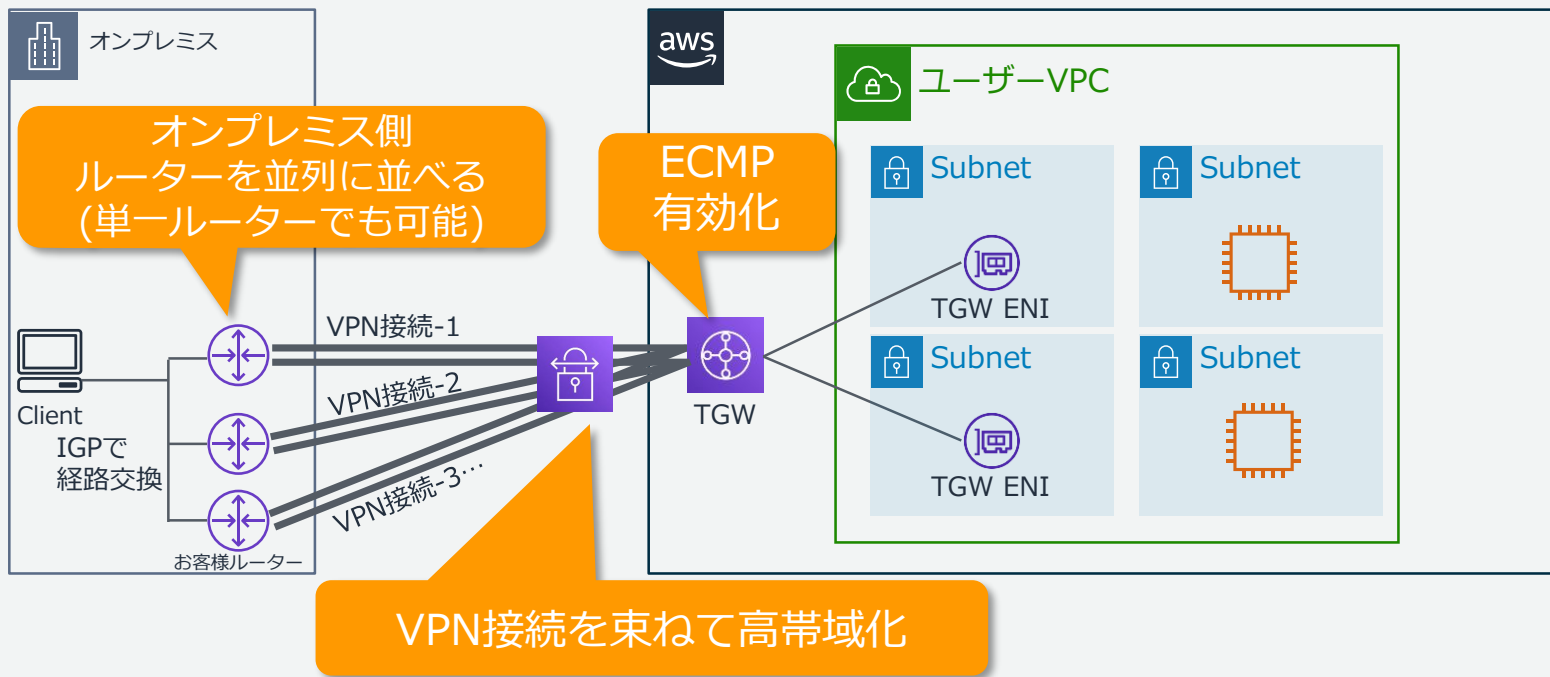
オンプレミス

オンプレミス側
ルーターを並列に並べる
(単一ルーターでも可能)

Client

IGPで
経路交換

お客様ルーター

VPN接続-1

VPN接続-2

VPN接続-3…

aws

ECMP
有効化

TGW

ユーザーVPC

Subnet

Subnet

TGW ENI

Subnet

Subnet

TGW ENI

VPN接続を束ねて高帯域化